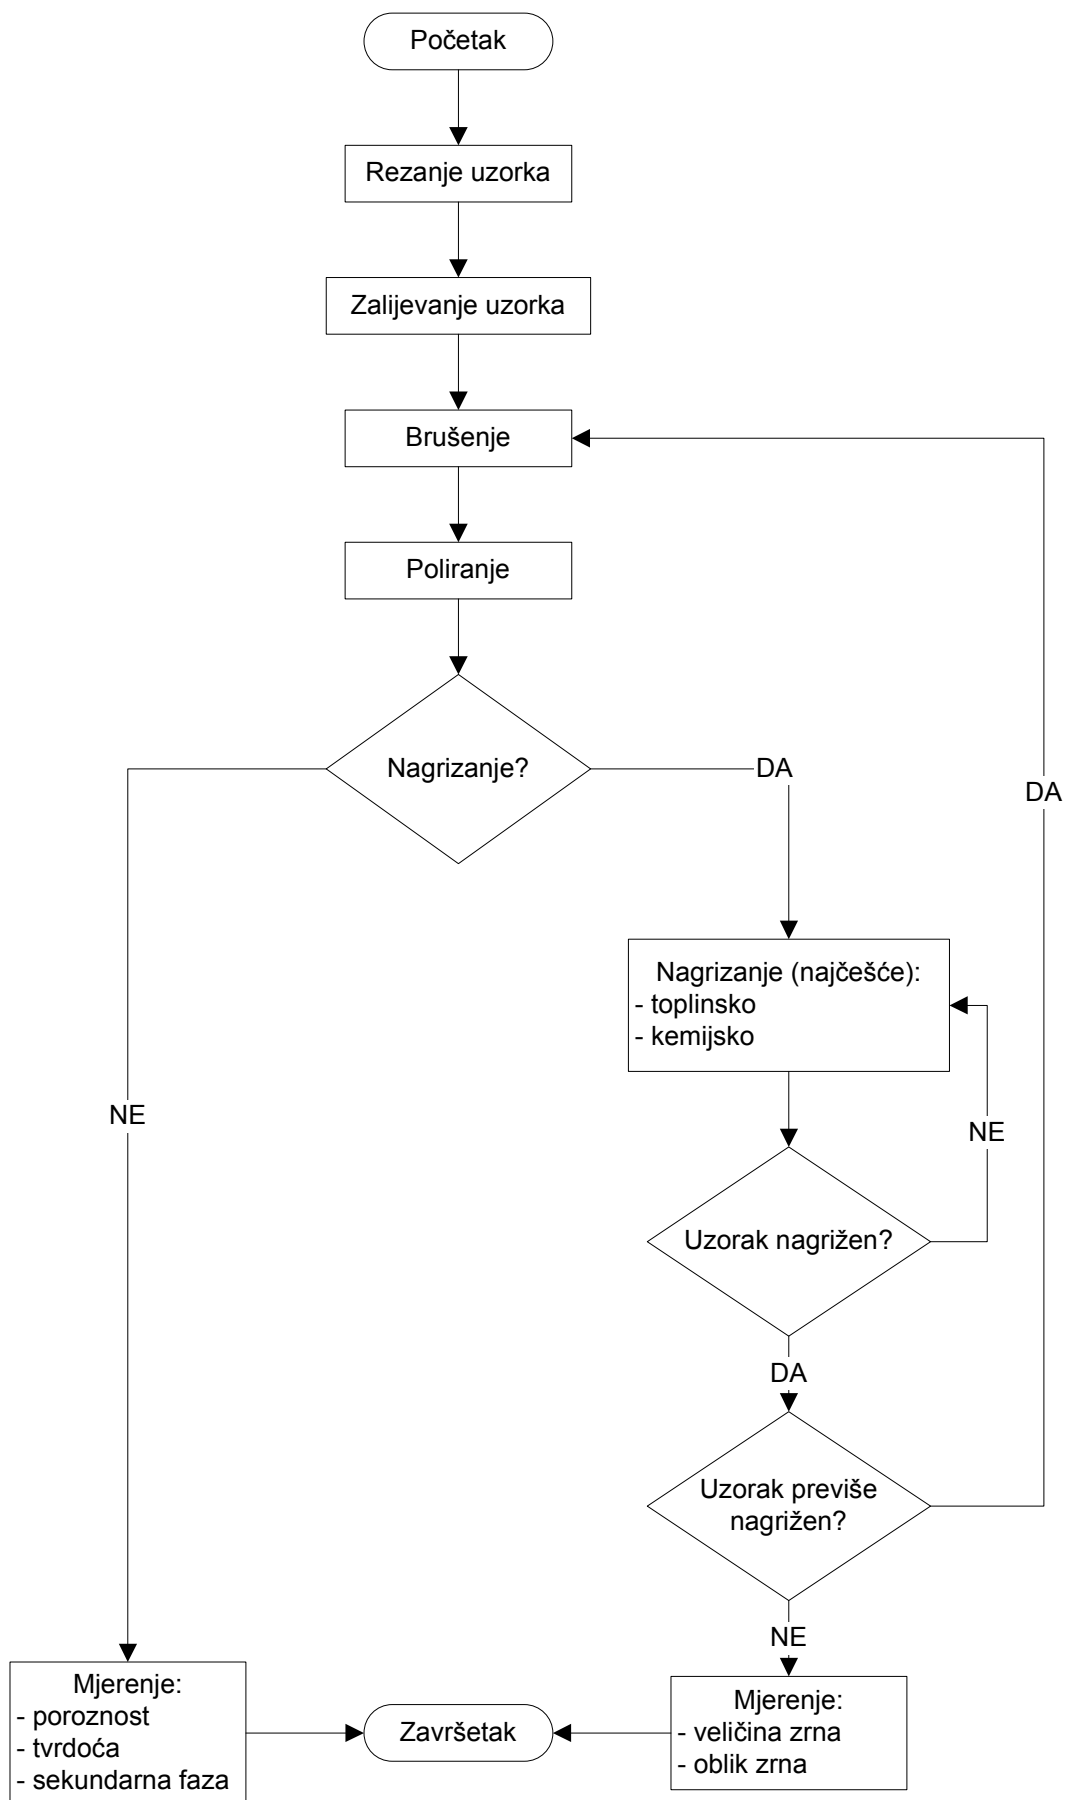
Početak

Rezanje uzorka

Zalijevanje uzorka

Brušenje

Poliranje

Nagrizanje?

DA

DA

Nagrizanje (najčešće):
- toplinsko
- kemijsko

NE

NE

Uzorak nagrižen?

DA

Uzorak previše nagrižen?

NE

Mjerenje:
- poroznost
- tvrdoća
- sekundarna faza

Završetak

Mjerenje:
- veličina zrna
- oblik zrna